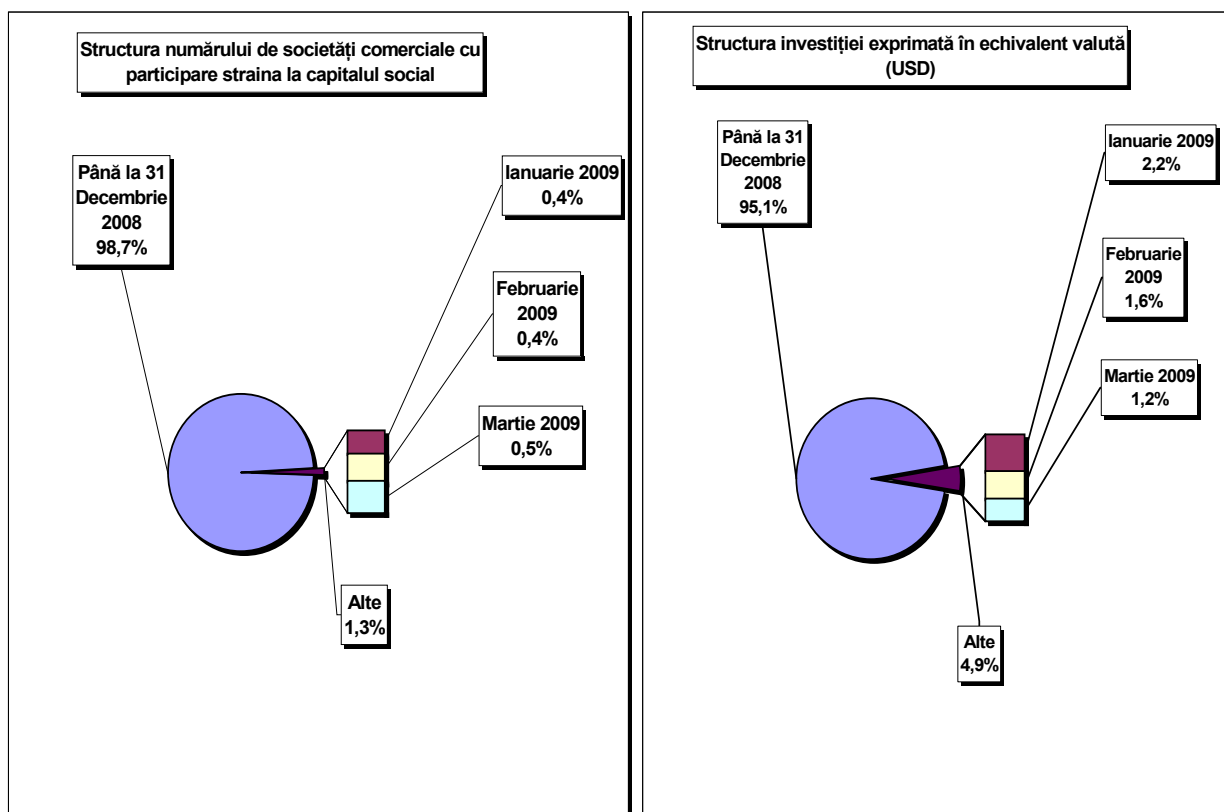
Structura numărului de societăți comerciale cu participare straina la capitalul social

Până la 31 Decembrie 2008
98,7%

Ianuarie 2009
0,4%

Februarie 2009
0,4%

Martie 2009
0,5%

Alte
1,3%

Structura investiției exprimată în echivalent valută (USD)

Până la 31 Decembrie 2008
95,1%

Ianuarie 2009
2,2%

Februarie 2009
1,6%

Martie 2009
1,2%

Alte
4,9%